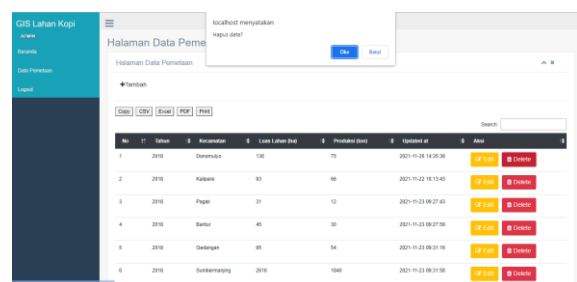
GIS Lahan Kopi
ADMIN
Beranda
Data Pemetaan
Logout

≡

Halaman Data Peme

localhost menyatakan
Hapus data?
Oke
Batal

Halaman Data Pemetaan

+Tambah

Copy CSV Excel PDF Print

Search:

| No | Tahun | Kecamatan | Luas Lahan (ha) | Produksi (ton) | Updated at | Aksi |
|---|---|---|---|---|---|---|
| 1 | 2018 | Donomulyo | 138 | 75 | 2021-11-26 14:35:36 | Edit Delete |
| 2 | 2018 | Kalipare | 83 | 66 | 2021-11-22 18:13:43 | Edit Delete |
| 3 | 2018 | Pagak | 31 | 12 | 2021-11-23 09:27:43 | Edit Delete |
| 4 | 2018 | Bantur | 45 | 30 | 2021-11-23 09:27:59 | Edit Delete |
| 5 | 2018 | Gedangan | 95 | 54 | 2021-11-23 09:31:16 | Edit Delete |
| 6 | 2018 | Sumbermanjing | 2816 | 1648 | 2021-11-23 09:31:58 | Edit Delete |